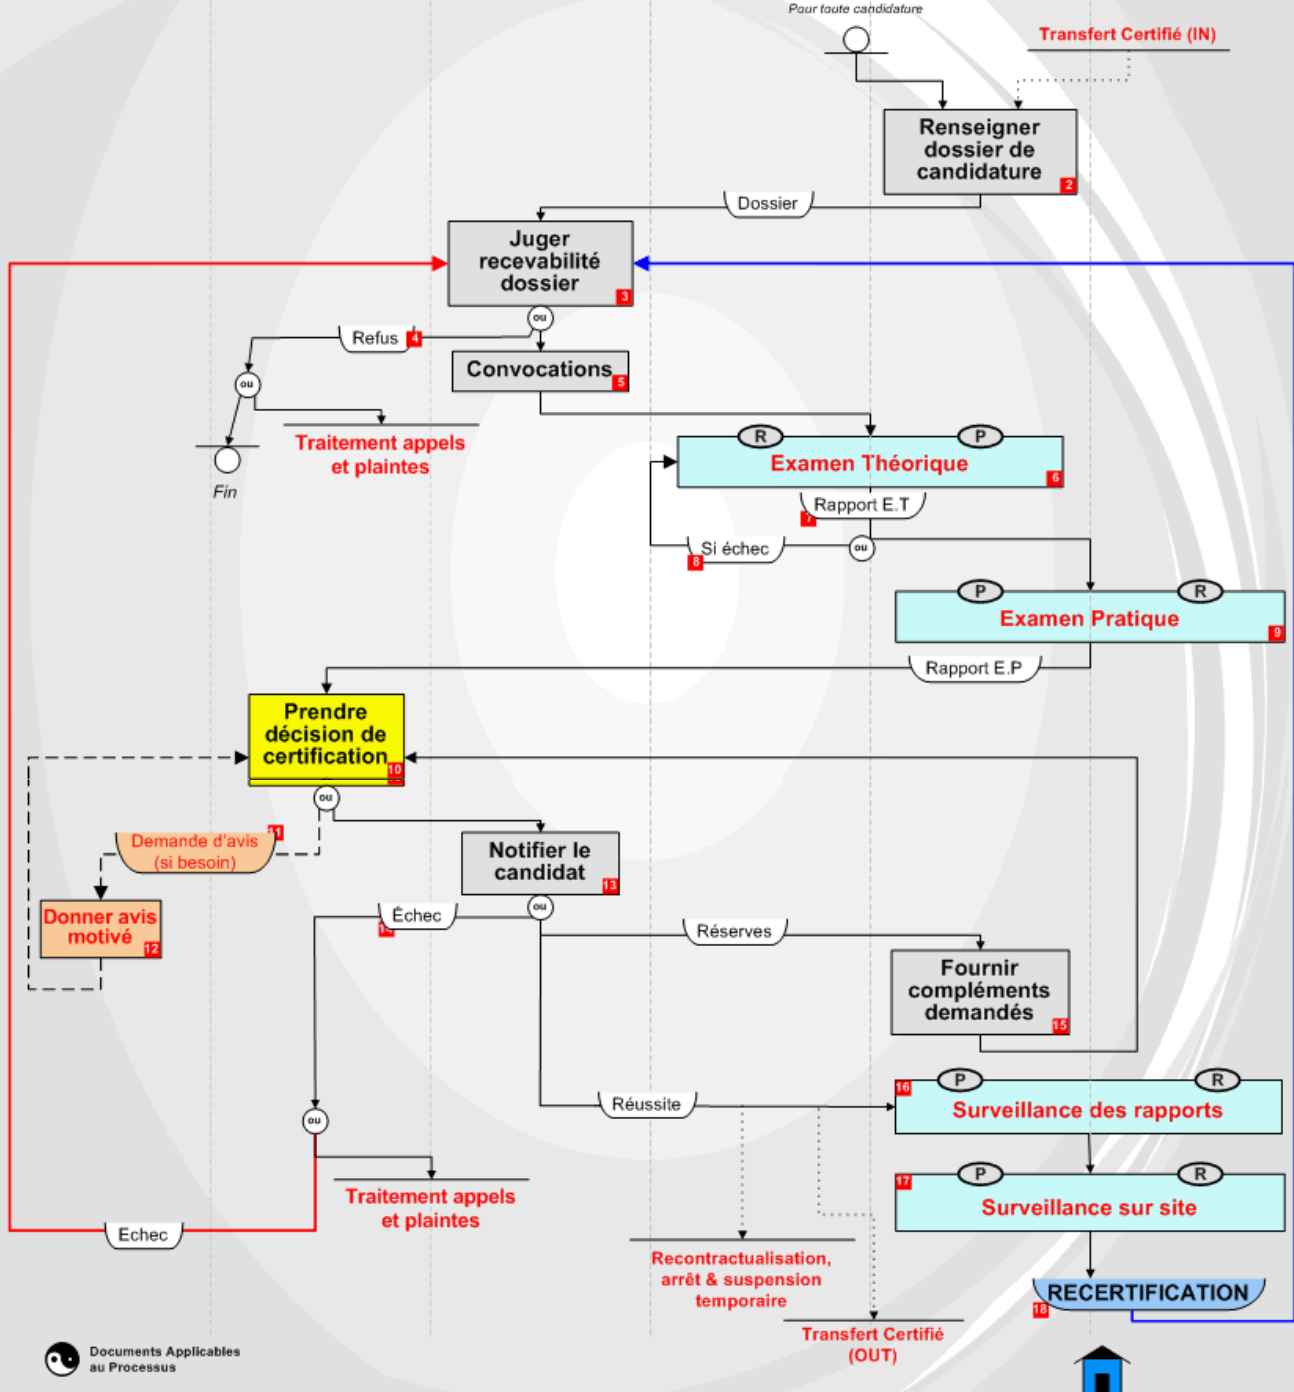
Pour toute candidature

Transfert Certifié (IN)

Renseigner dossier de candidature 2

Dossier

Juger recevabilité dossier 3

ou

Refus 4

ou

Convocations 5

Traitement appels et plaintes

Fin

R P

Examen Théorique 6

Rapport E.T 7

Si échec 8

ou

P R

Examen Pratique 9

Rapport E.P

Prendre décision de certification 10

ou

Demande d'avis (si besoin) 11

Donner avis motivé 12

Notifier le candidat 13

Échec 14

ou

Réserves

Fournir compléments demandés 15

Réussite

16 P R

Surveillance des rapports

17 P R

Surveillance sur site

ou

Traitement appels et plaintes

Echec

Recontractualisation, arrêt & suspension temporaire

Transfert Certifié (OUT)

RECERTIFICATION 18

Documents Applicables au Processus